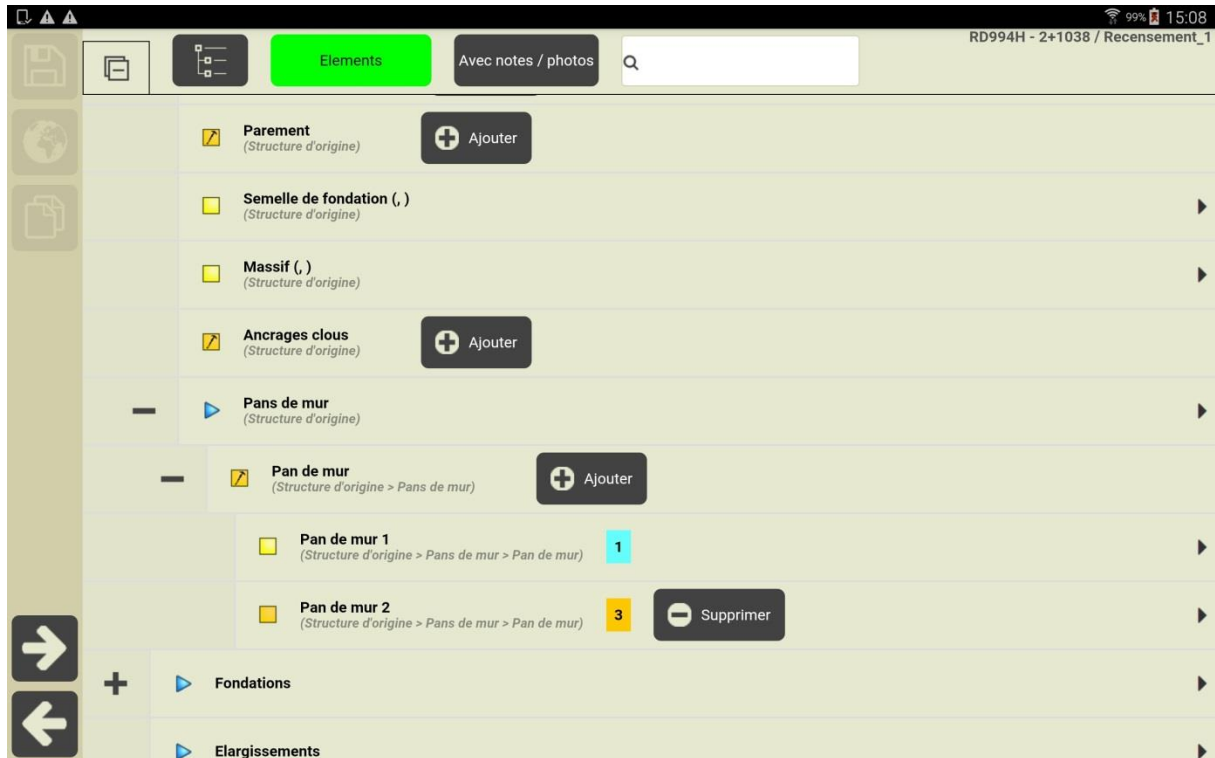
99% 15:08

Elements

Avec notes / photos

RD994H - 2+1038 / Recensement_1

Parement
(Structure d'origine)

Ajouter

Semelle de fondation (, )
(Structure d'origine)

Massif (, )
(Structure d'origine)

Ancrages clous
(Structure d'origine)

Ajouter

Pans de mur
(Structure d'origine)

Pan de mur
(Structure d'origine > Pans de mur)

Ajouter

Pan de mur 1
(Structure d'origine > Pans de mur > Pan de mur)

1

Pan de mur 2
(Structure d'origine > Pans de mur > Pan de mur)

3

Supprimer

Fondations

Elargissements